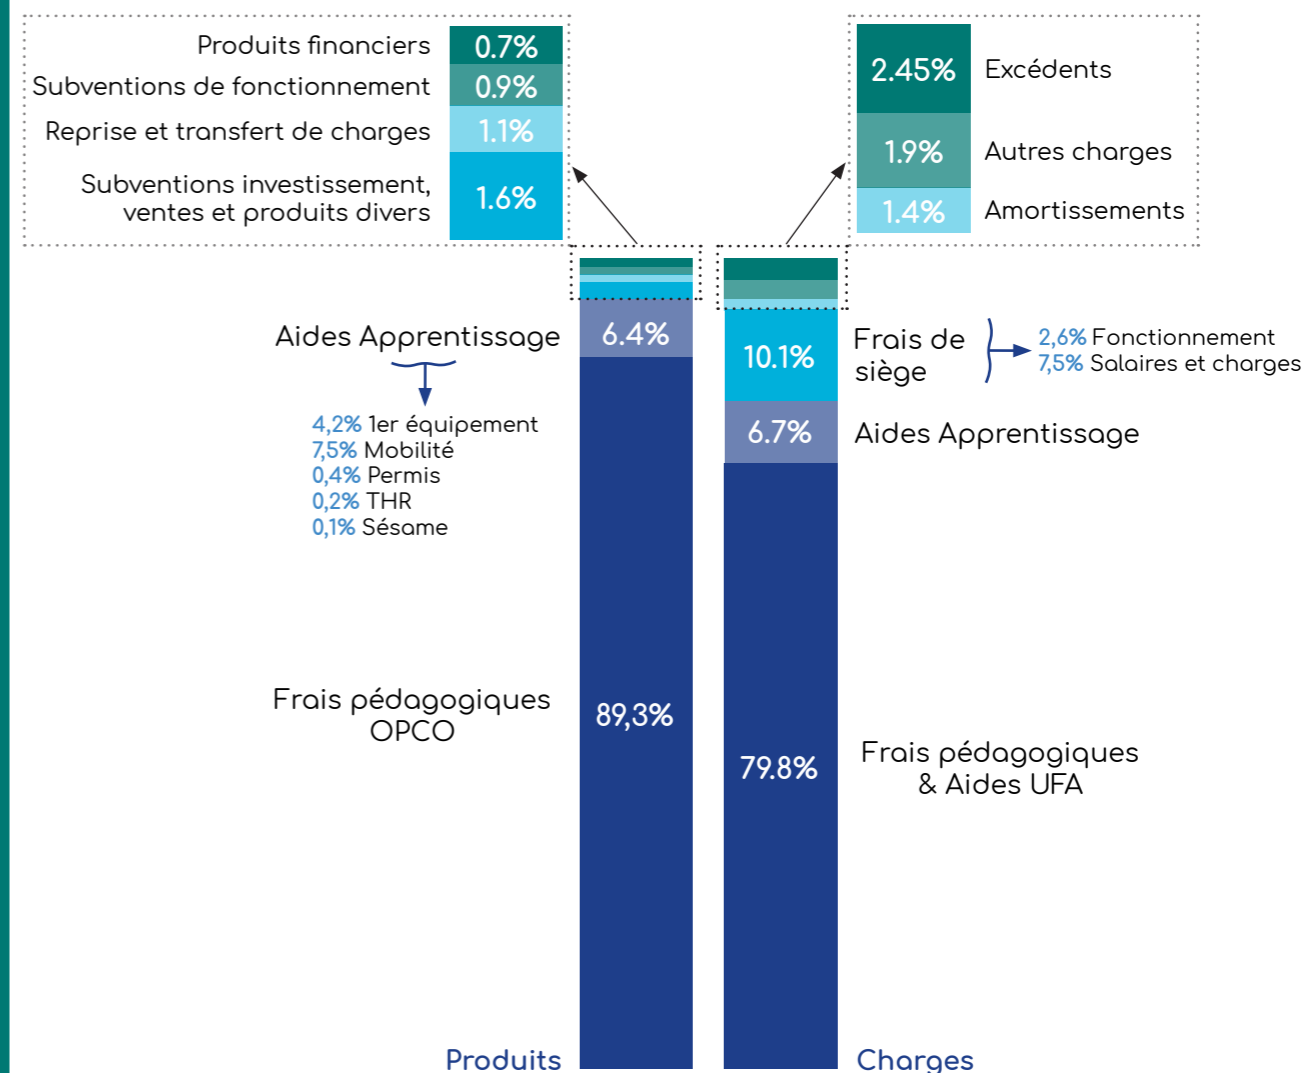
Produits financiers 0.7%
Subventions de fonctionnement 0.9%
Reprise et transfert de charges 1.1%
Subventions investissement, ventes et produits divers 1.6%

2.45% Excédents
1.9% Autres charges
1.4% Amortissements

Aides Apprentissage 6.4%

4,2% 1er équipement
7,5% Mobilité
0,4% Permis
0,2% THR
0,1% Sésame

10.1% Frais de siège
2,6% Fonctionnement
7,5% Salaires et charges

6.7% Aides Apprentissage

Frais pédagogiques OPCO 89,3%

79.8% Frais pédagogiques & Aides UFA

Produits

Charges